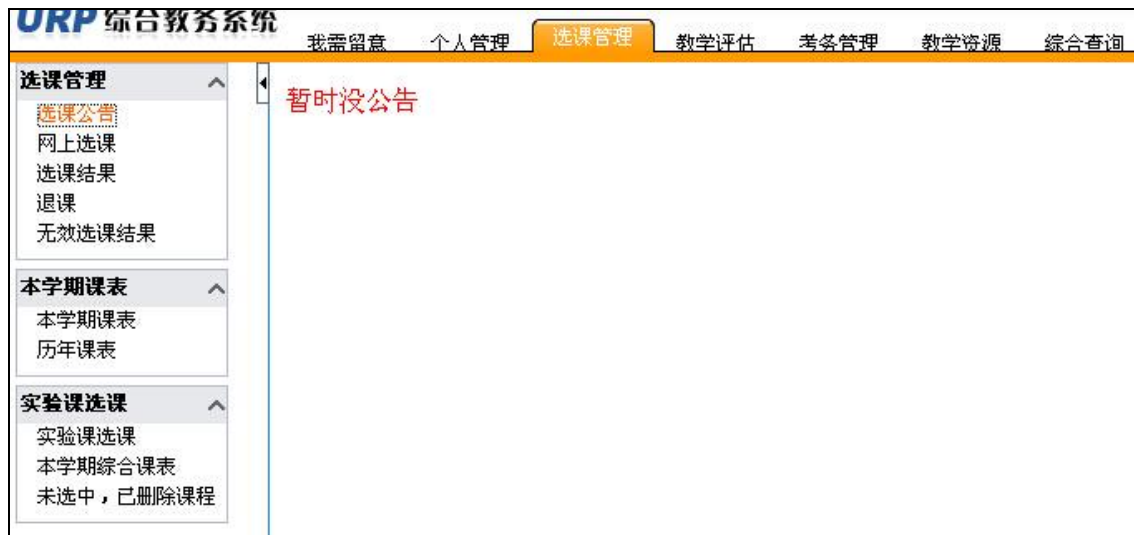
URP 综合教务系统

我需留意 个人管理 选课管理 教学评估 考务管理 教学资源 综合查询

选课管理
选课公告
网上选课
选课结果
退课
无效选课结果

本学期课表
本学期课表
历年课表

实验课选课
实验课选课
本学期综合课表
未选中，已删除课程

暂时没公告